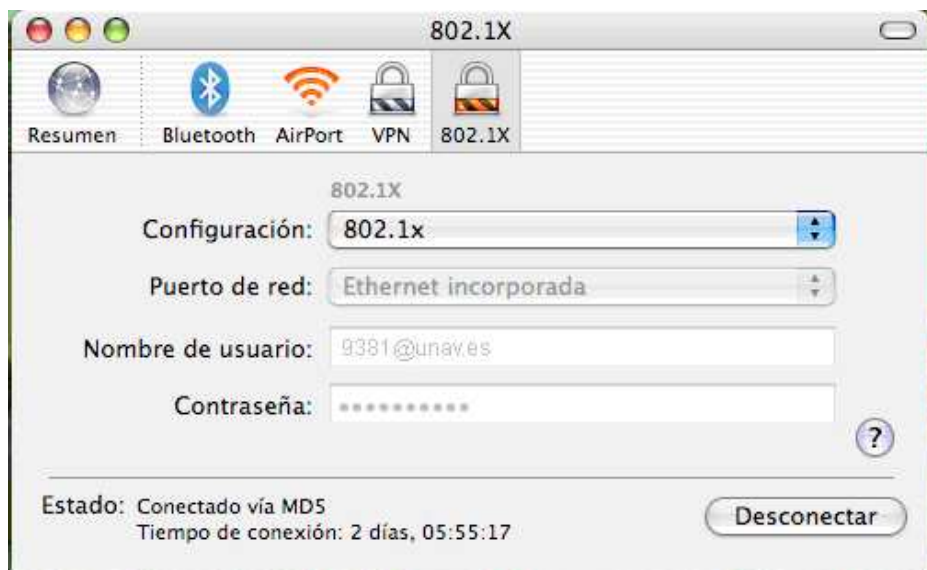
802.1X

Resumen Bluetooth AirPort VPN 802.1X

802.1X

Configuración: 802.1x

Puerto de red: Ethernet incorporada

Nombre de usuario: 9381@unav.es

Contraseña: ••••••••••

?

Estado: Conectado vía MD5
Tiempo de conexión: 2 días, 05:55:17

Desconectar